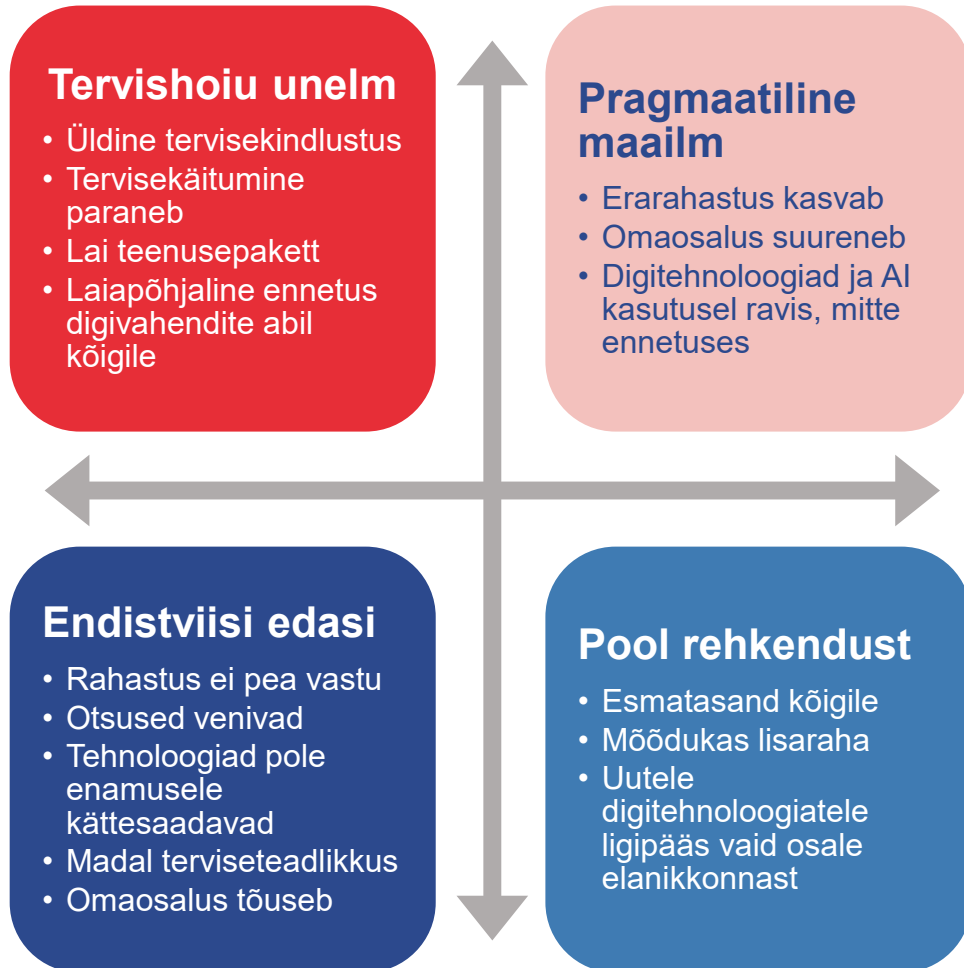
Tervishoiu unelm

- Üldine tervisekindlustus
- Tervisekäitumine paraneb
- Lai teenusepakett
- Laiapõhjaline ennetus digivahendite abil kõigile

Pragmaatiline maailm

- Erarahastus kasvab
- Omaosalus suureneb
- Digitehnoloogiad ja AI kasutusel ravis, mitte ennetuses

Endistviisi edasi

- Rahastus ei pea vastu
- Otsused venivad
- Tehnoloogiad pole enamusele kättesaadavad
- Madal terviseteadlikkus
- Omaosalus tõuseb

Pool rehkendust

- Esmatasand kõigile
- Mõõdukas lisaraha
- Uutele digitehnoloogiatele ligipääs vaid osale elanikkonnast